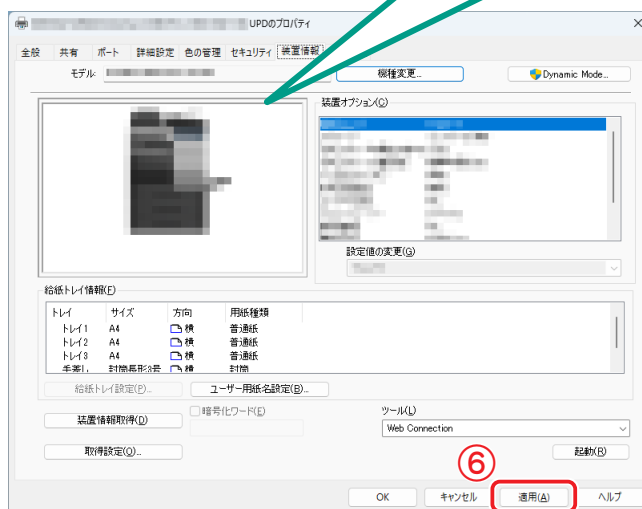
UPDのプロパティ

全般 共有 ポート 詳細設定 色の管理 セキュリティ 装置情報

モデル:

機種変更...

Dynamic Mode...

装置オプション(O)

設定値の変更(G)

給紙トレイ情報(F)

| トレイ | サイズ | 方向 | 用紙種類 |
|---|---|---|---|
| トレイ1 | A4 | 横 | 普通紙 |
| トレイ2 | A4 | 横 | 普通紙 |
| トレイ3 | A4 | 横 | 普通紙 |
| 手差し | 封筒長形3号 | 横 | 封筒 |

給紙トレイ設定(P)...

ユーザー用紙名設定(B)...

装置情報取得(D)

暗号化ワード(E)

ツール(L)

Web Connection

取得設定(Q)...

起動(R)

⑥

OK キャンセル 適用(A) ヘルプ